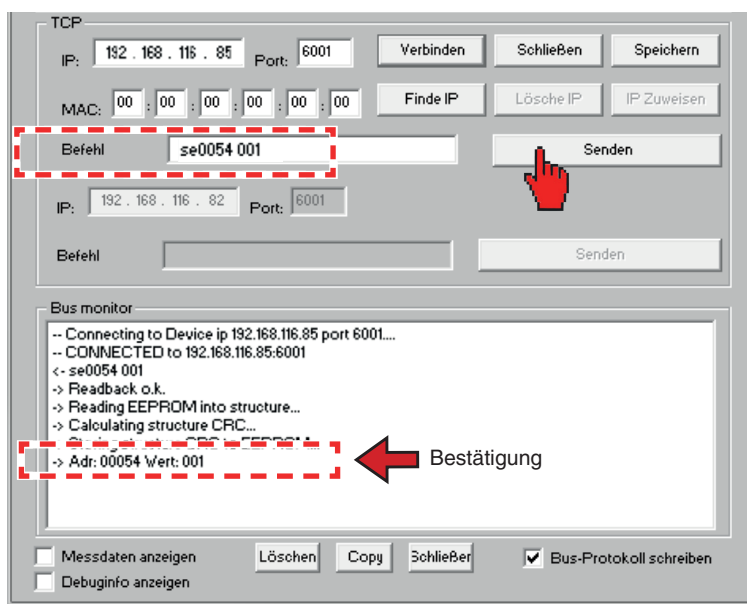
TCP

IP: 192 . 168 . 116 . 85 Port: 6001

Verbinden Schließen Speichern

MAC: 00 : 00 : 00 : 00 : 00 : 00

Finde IP Lösche IP IP Zuweisen

Befehl se0054 001

Senden

IP: 192 . 168 . 116 . 82 Port: 6001

Befehl

Senden

Bus monitor

-- Connecting to Device ip 192.168.116.85 port 6001....
-- CONNECTED to 192.168.116.85:6001
<- se0054 001
-> Readback o.k.
-> Reading EEPROM into structure...
-> Calculating structure CRC...
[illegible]
-> Adr: 00054 Wert: 001

Bestätigung

Messdaten anzeigen

Debuginfo anzeigen

Löschen Copy Schließen

Bus-Protokoll schreiben